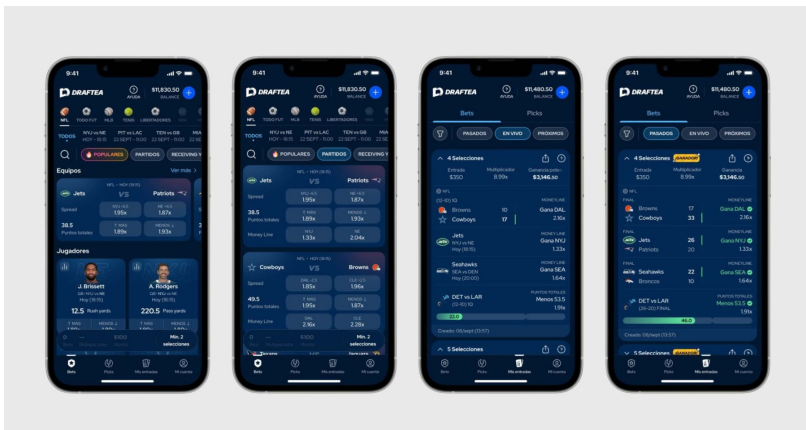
9:41

DRAFTEA

AYUDA

$11,830.50 BALANCE

NFL TODO FUT MLB TENIS LIBERTADORES

TODOS NYJ vs NE HOY - 18:15 PIT vs LAC 22 SEPT - 11:00 TEN vs GB 22 SEPT - 11:00 MIA

POPULARES PARTIDOS RECEIVING Y

Equipos Ver más

NFL - HOY (18:15)

Jets VS Patriots

Spread NYJ -6.5 1.95x NE +6.5 1.87x

38.5 Puntos totales 1.89x 1.93x

Jugadores

J. Brissett QB NYJ vs NE Hoy (18:15)

12.5 Rush yards

A. Rodgers QB NYJ vs NE Hoy (18:15)

220.5 Pass yards

Min. 2 selecciones

Bets Picks Mis entradas Mi cuenta

9:41

DRAFTEA

AYUDA

$11,830.50 BALANCE

NFL TODO FUT MLB TENIS LIBERTADORES

TODOS NYJ vs NE HOY - 18:15 PIT vs LAC 22 SEPT - 11:00 TEN vs GB 22 SEPT - 11:00 MIA

POPULARES PARTIDOS RECEIVING Y

NFL - HOY (18:15)

Jets VS Patriots

Spread NYJ -6.5 1.95x NE +6.5 1.87x

38.5 Puntos totales 1.89x 1.93x

Money Line NYJ 1.33x NE 2.04x

Cowboys VS Browns

Spread DAL -2.5 1.85x CLE +2.5 1.96x

49.5 Puntos totales 1.87x 1.95x

Money Line DAL 2.16x CLE 2.28x

Min. 2 selecciones

Bets Picks Mis entradas Mi cuenta

9:41

DRAFTEA

AYUDA

$11,480.50 BALANCE

Bets Picks

PASADOS EN VIVO PRÓXIMOS

4 Selecciones

Entrada $350 Multiplicador 8.99x Ganancia posible $3,146.50

NFL

(0-10) 1Q MONEYLINE

Browns 10 Gana DAL

Cowboys 17 2.16x

Jets NYJ vs NE Hoy (18:15) Gana NYJ 1.33x

Seahawks SEA vs DEN Hoy (20:00) Gana SEA 1.64x

DET vs LAR (0-10) 1Q PUNTOS TOTALES Menos 53.5 1.91x

22.0

Creado: 06/sept (13:57)

5 Selecciones

Bets Picks Mis entradas Mi cuenta

9:41

DRAFTEA

AYUDA

$11,480.50 BALANCE

Bets Picks

PASADOS EN VIVO PRÓXIMOS

4 Selecciones ¡GANADOR!

Entrada $350 Multiplicador 8.99x Ganancia $3,146.50

NFL

FINAL MONEYLINE

Browns 17 Gana DAL

Cowboys 33 2.16x

FINAL MONEYLINE

Jets 26 Gana NYJ

Patriots 20 1.33x

FINAL MONEYLINE

Seahawks 22 Gana SEA

Broncos 10 1.64x

DET vs LAR (20-20) FINAL PUNTOS TOTALES Menos 53.5 1.91x

46.0

Creado: 06/sept (13:57)

5 Selecciones ¡GANADOR!

Bets Picks Mis entradas Mi cuenta